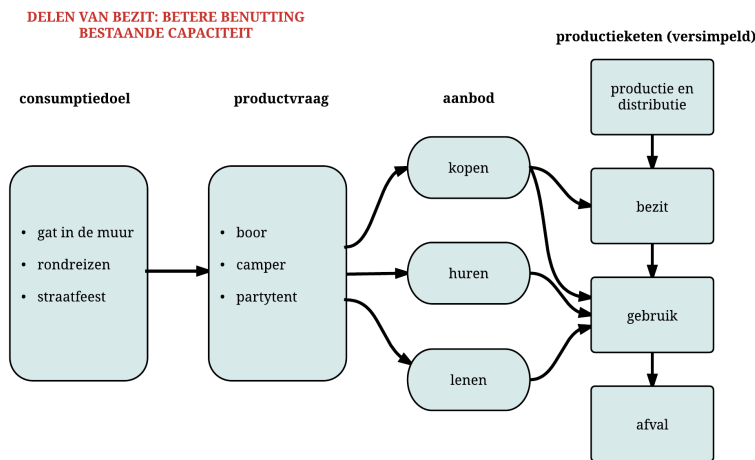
DELEN VAN BEZIT: BETERE BENUTTING BESTAANDE CAPACITEIT

productieketen (versimpeld)

consumptiedoel

productvraag

aanbod

productie en distributie

- gat in de muur
- rondreizen
- straatfeest

- boor
- camper
- partytent

kopen

huren

lenen

bezit

gebruik

afval